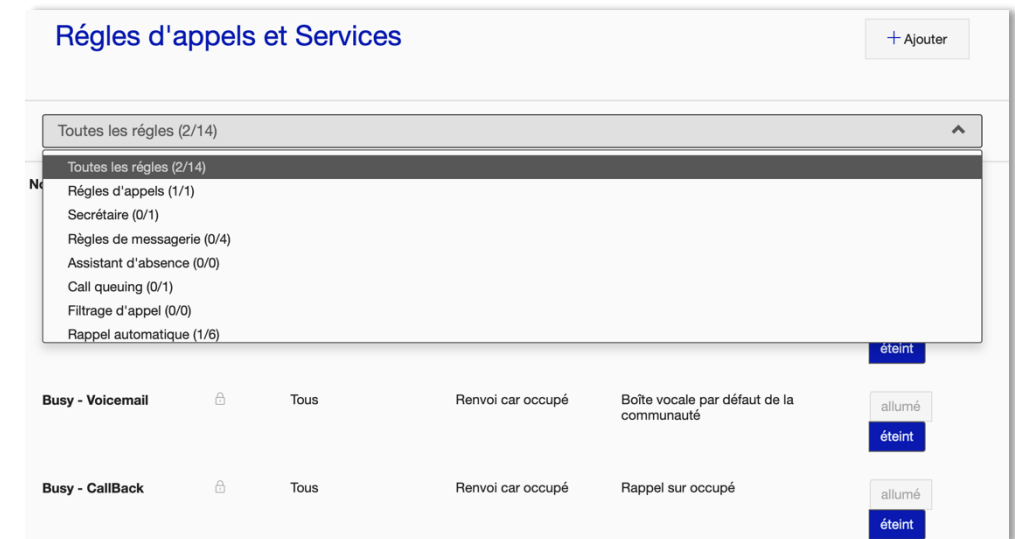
Régles d'appels et Services

+ Ajouter

Toutes les régles (2/14)

Toutes les régles (2/14)
Régles d'appels (1/1)
Secrétaire (0/1)
Règles de messagerie (0/4)
Assistant d'absence (0/0)
Call queuing (0/1)
Filtrage d'appel (0/0)
Rappel automatique (1/6)

N

éteint

| | | | | | |
|---|---|---|---|---|---|
| Busy - Voicemail | | Tous | Renvoi car occupé | Boîte vocale par défaut de la communauté | allumé éteint |
| Busy - CallBack | | Tous | Renvoi car occupé | Rappel sur occupé | allumé éteint |